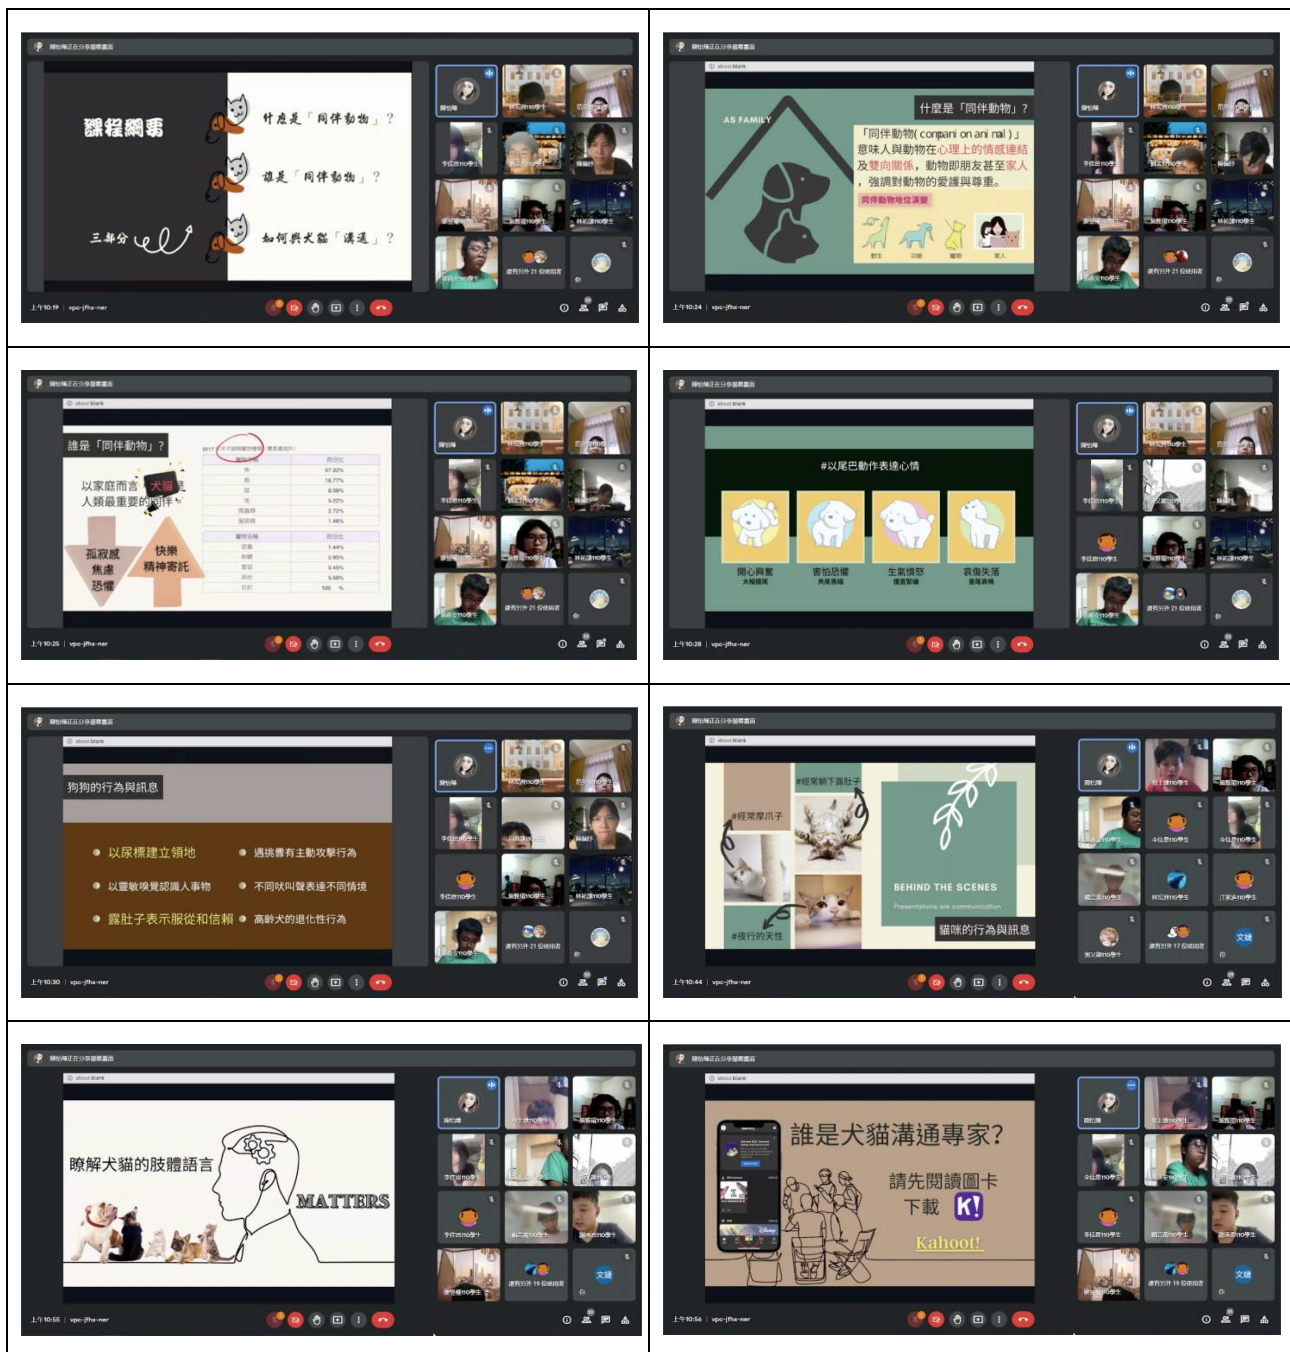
課程綱要

什麼是「同伴動物」？

誰是「同伴動物」？

如何與犬貓「溝通」？

三部分

上午10:19 | vpc-jfhx-ner

什麼是「同伴動物」？

AS FAMILY

「同伴動物( compani on ani nal )」意味人與動物在心理上的情感連結及雙向關係，動物即朋友甚至家人，強調對動物的愛護與尊重。

同伴動物地位演變

上午10:24 | vpc-jfhx-ner

誰是「同伴動物」？

以家庭而言，犬貓是人類最重要的同伴

孤寂感
焦慮
恐懼

快樂
精神寄託

上午10:25 | vpc-jfhx-ner

#以尾巴動作表達心情

開心興奮

害怕恐懼

生氣憤怒

哀傷失落

上午10:28 | vpc-jfhx-ner

狗狗的行為與訊息

以尿標建立領地

遇挑釁有主動攻擊行為

以靈敏嗅覺認識人事物

不同吠叫聲表達不同情境

露肚子表示服從和信賴

高齡犬的退化性行為

上午10:30 | vpc-jfhx-ner

#經常磨爪子

#經常躺下露肚子

#夜行的天性

BEHIND THE SCENES

Presentations are communication

貓咪的行為與訊息

上午10:44 | vpc-jfhx-ner

瞭解犬貓的肢體語言

MATTERS

上午10:55 | vpc-jfhx-ner

誰是犬貓溝通專家?

請先閱讀圖卡

下載 K!

Kahoot!

上午10:56 | vpc-jfhx-ner